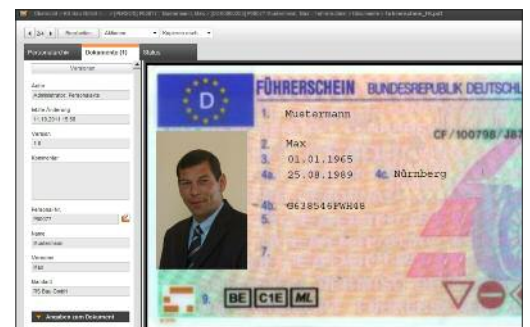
Personalakte Dokumente (1) Status

Aktionen

Versionen

Autor

Administrator, Personalakte

letzte Änderung

Version

1.0

Kommentar

Personal-Nr.

Name

Mustermann

Vorname

Max

Mandant

Angaben zum Dokument

D

FÜHRERSCHEIN BUNDESREPUBLIK DEUTSCHL

1. Mustermann

CF/100798/J8

2. Max

3. 01.01.1965

4a. 25.08.1989 4c. Nürnberg

4b. G638546PWH46

5.

9. BE C1E ML